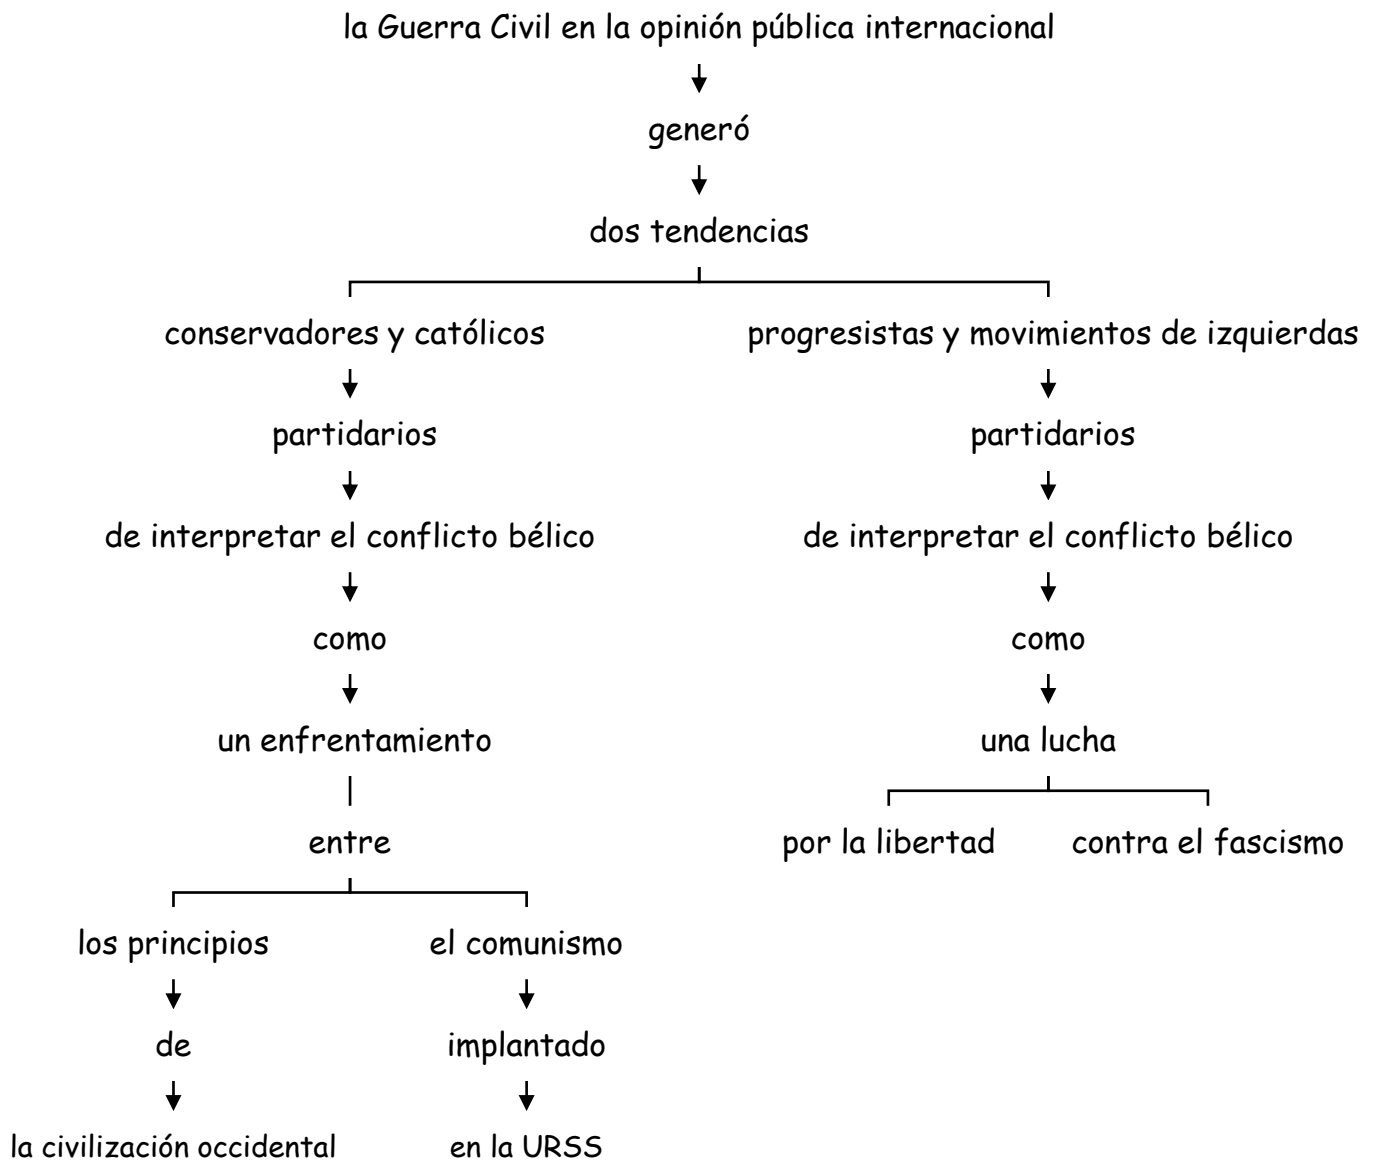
la Guerra Civil en la opinión pública internacional

generó

dos tendencias

conservadores y católicos

partidarios

de interpretar el conflicto bélico

como

un enfrentamiento

entre

los principios

de

la civilización occidental

el comunismo

implantado

en la URSS

progresistas y movimientos de izquierdas

partidarios

de interpretar el conflicto bélico

como

una lucha

por la libertad

contra el fascismo